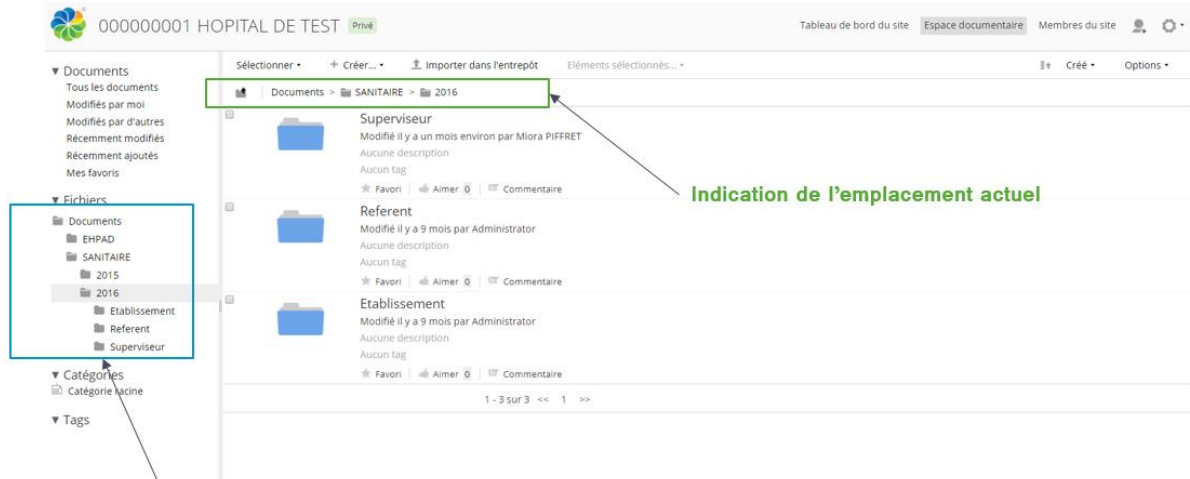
000000001 HOPITAL DE TEST Privé

Tableau de bord du site Espace documentaire Membres du site

▾ Documents
Tous les documents
Modifiés par moi
Modifiés par d'autres
Récemment modifiés
Récemment ajoutés
Mes favoris

▾ Fichiers
Documents
EHPAD
SANITAIRE
2015
2016
Etablissement
Referent
Superviseur

▾ Catégories
Catégorie racine

▾ Tags

Sélectionner ▾ + Créer... ▾ Importer dans l'entrepôt Eléments sélectionnés... ▾ Créé ▾ Options ▾

Documents > SANITAIRE > 2016

Superviseur
Modifié il y a un mois environ par Miora PIFFRET
Aucune description
Aucun tag
Favori | Aimer 0 | Commentaire

Referent
Modifié il y a 9 mois par Administrator
Aucune description
Aucun tag
Favori | Aimer 0 | Commentaire

Etablissement
Modifié il y a 9 mois par Administrator
Aucune description
Aucun tag
Favori | Aimer 0 | Commentaire

1 - 3 sur 3 << 1 >>

Indication de l'emplacement actuel